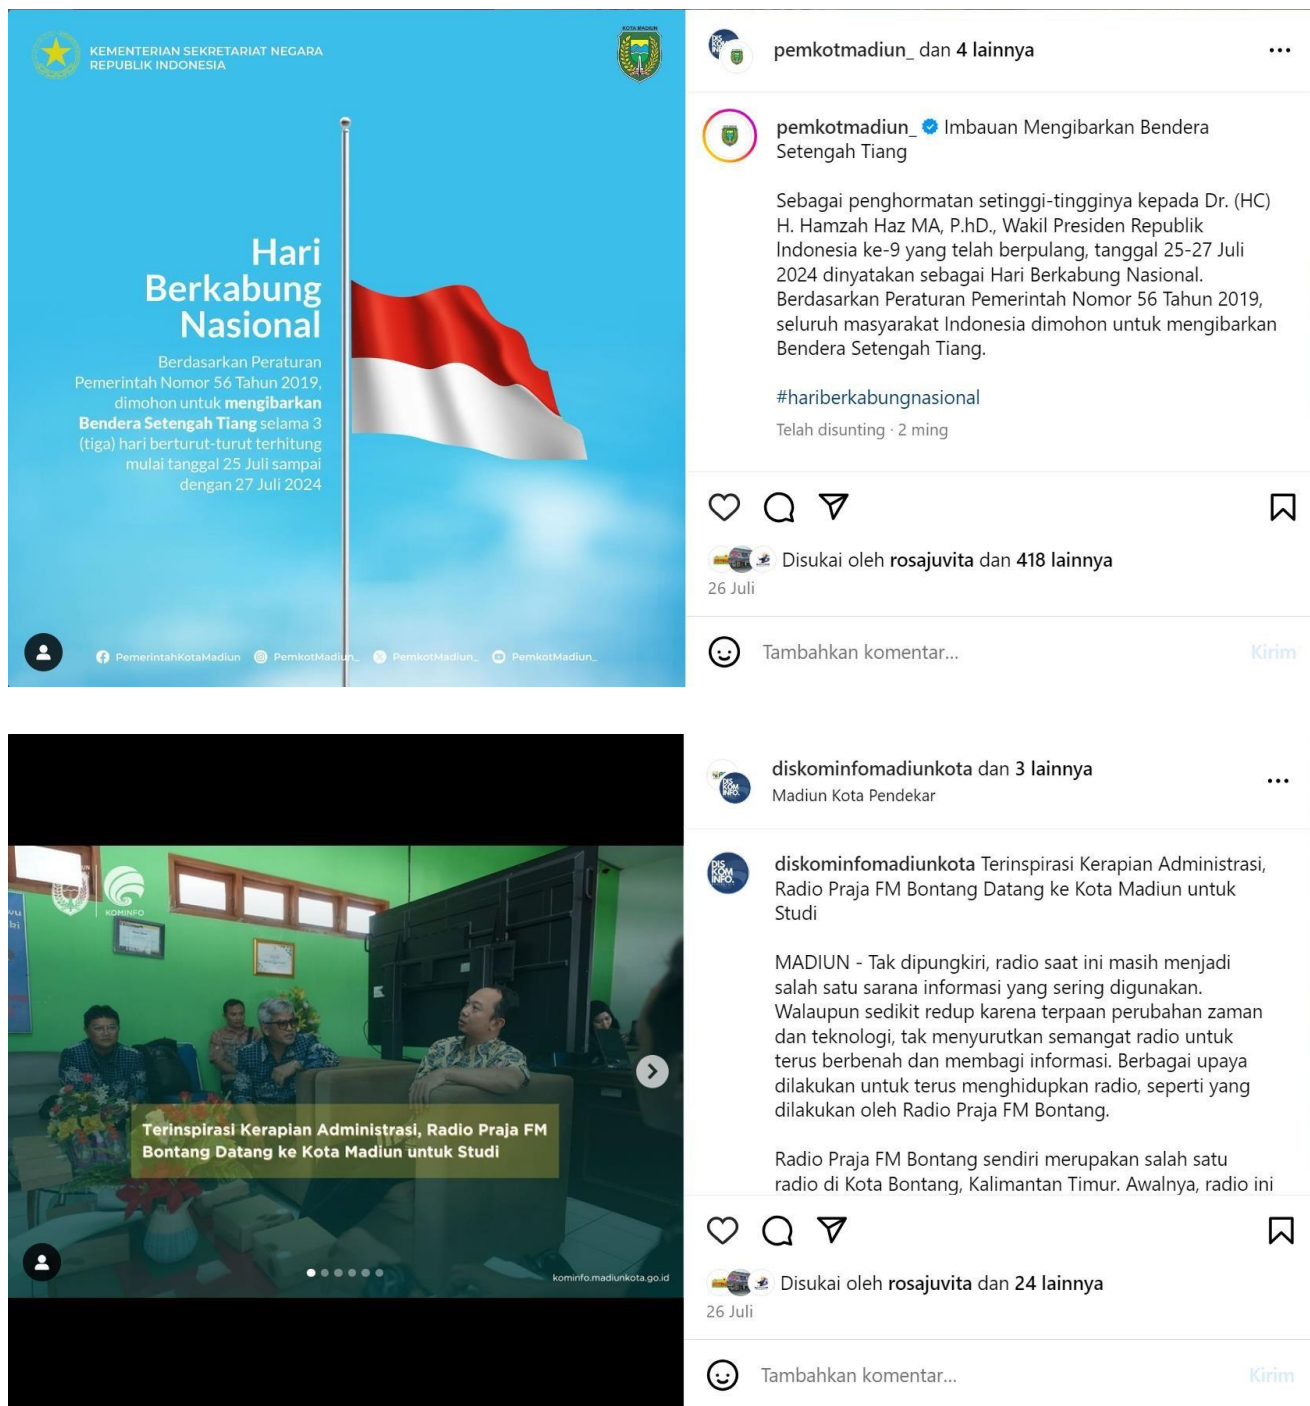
KEMENTERIAN SEKRETARIAT NEGARA
REPUBLIK INDONESIA

KOTA MADIUN

Hari Berkabung Nasional

Berdasarkan Peraturan Pemerintah Nomor 56 Tahun 2019, dimohon untuk mengibarkan Bendera Setengah Tiang selama 3 (tiga) hari berturut-turut terhitung mulai tanggal 25 Juli sampai dengan 27 Juli 2024

PemerintahKotaMadiun PemkotMadiun_ PemkotMadiun_ PemkotMadiun_

pemkotmadiun_ dan 4 lainnya

pemkotmadiun_ Imbauan Mengibarkan Bendera Setengah Tiang

Sebagai penghormatan setinggi-tingginya kepada Dr. (HC) H. Hamzah Haz MA, P.hD., Wakil Presiden Republik Indonesia ke-9 yang telah berpulang, tanggal 25-27 Juli 2024 dinyatakan sebagai Hari Berkabung Nasional. Berdasarkan Peraturan Pemerintah Nomor 56 Tahun 2019, seluruh masyarakat Indonesia dimohon untuk mengibarkan Bendera Setengah Tiang.

#hariberkabungnasional

Telah disunting · 2 ming

Disukai oleh rosajuvita dan 418 lainnya
26 Juli

Tambahkan komentar...
Kirim

KOMINFO

Terinspirasi Kerapian Administrasi, Radio Praja FM Bontang Datang ke Kota Madiun untuk Studi

kominfo.madiunkota.go.id

diskominfomadiunkota dan 3 lainnya
Madiun Kota Pendekar

diskominfomadiunkota Terinspirasi Kerapian Administrasi, Radio Praja FM Bontang Datang ke Kota Madiun untuk Studi

MADIUN - Tak dipungkiri, radio saat ini masih menjadi salah satu sarana informasi yang sering digunakan. Walaupun sedikit redup karena terpaan perubahan zaman dan teknologi, tak menyurutkan semangat radio untuk terus berbenah dan membagi informasi. Berbagai upaya dilakukan untuk terus menghidupkan radio, seperti yang dilakukan oleh Radio Praja FM Bontang.

Radio Praja FM Bontang sendiri merupakan salah satu radio di Kota Bontang, Kalimantan Timur. Awalnya, radio ini

Disukai oleh rosajuvita dan 24 lainnya
26 Juli

Tambahkan komentar...
Kirim